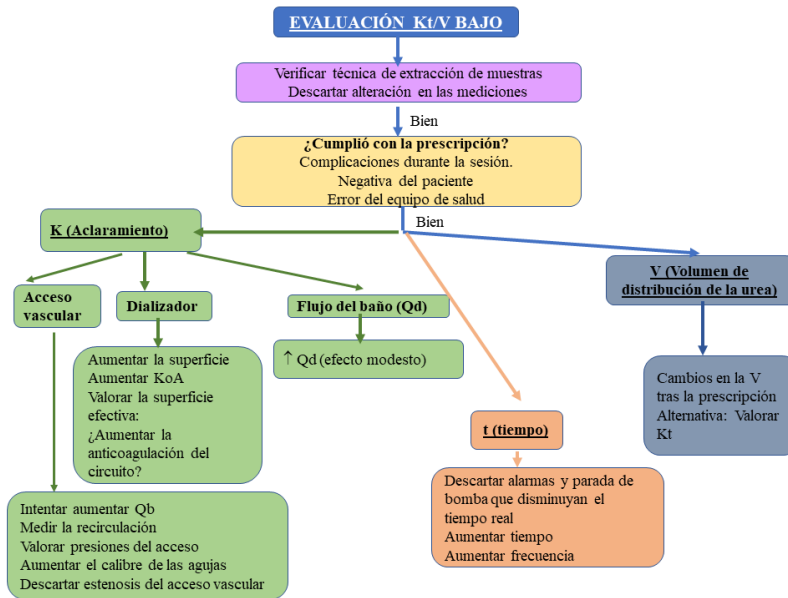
EVALUACIÓN Kt/V BAJO

Verificar técnica de extracción de muestras
Descartar alteración en las mediciones

Bien

¿Cumplió con la prescripción?
Complicaciones durante la sesión.
Negativa del paciente
Error del equipo de salud

Bien

K (Aclaramiento)

V (Volumen de distribución de la urea)

Acceso vascular

Dializador

Flujo del baño (Qd)

Aumentar la superficie
Aumentar KoA
Valorar la superficie efectiva:
¿Aumentar la anticoagulación del circuito?

↑ Qd (efecto modesto)

Cambios en la V tras la prescripción
Alternativa: Valorar Kt

t (tiempo)

Descartar alarmas y parada de bomba que disminuyan el tiempo real
Aumentar tiempo
Aumentar frecuencia

Intentar aumentar Qb
Medir la recirculación
Valorar presiones del acceso
Aumentar el calibre de las agujas
Descartar estenosis del acceso vascular